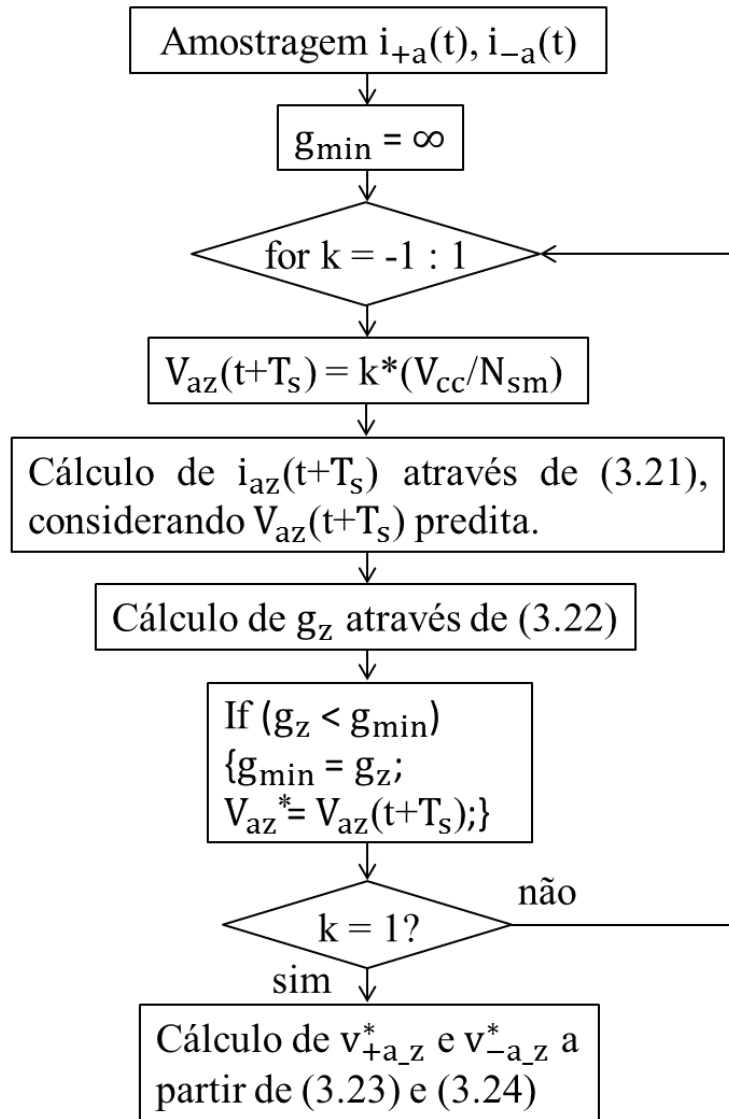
Amostragem $i_{+a}(t)$, $i_{-a}(t)$

$g_{min} = \infty$

for k = -1 : 1

$V_{az}(t+T_s) = k*(V_{cc}/N_{sm})$

Cálculo de $i_{az}(t+T_s)$ através de (3.21), considerando $V_{az}(t+T_s)$ predita.

Cálculo de $g_z$ através de (3.22)

If $(g_z < g_{min})$
$\{g_{min} = g_z;$
$V_{az}^{*} = V_{az}(t+T_s);\}$

k = 1?

não

sim

Cálculo de $v^{*}_{+a\_z}$ e $v^{*}_{-a\_z}$ a partir de (3.23) e (3.24)